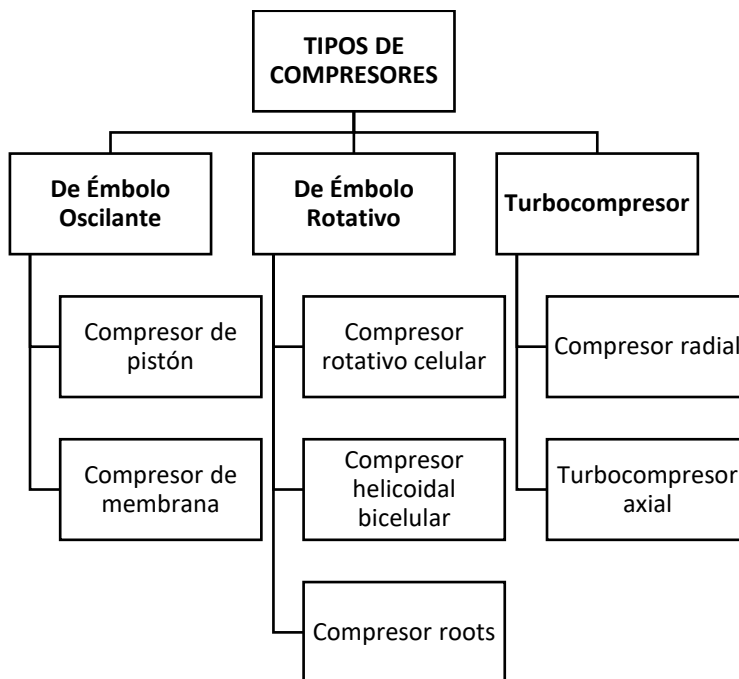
TIPOS DE COMPRESORES

De Émbolo Oscilante

Compresor de pistón

Compresor de membrana

De Émbolo Rotativo

Compresor rotativo celular

Compresor helicoidal bicelular

Compresor roots

Turbocompresor

Compresor radial

Turbocompresor axial